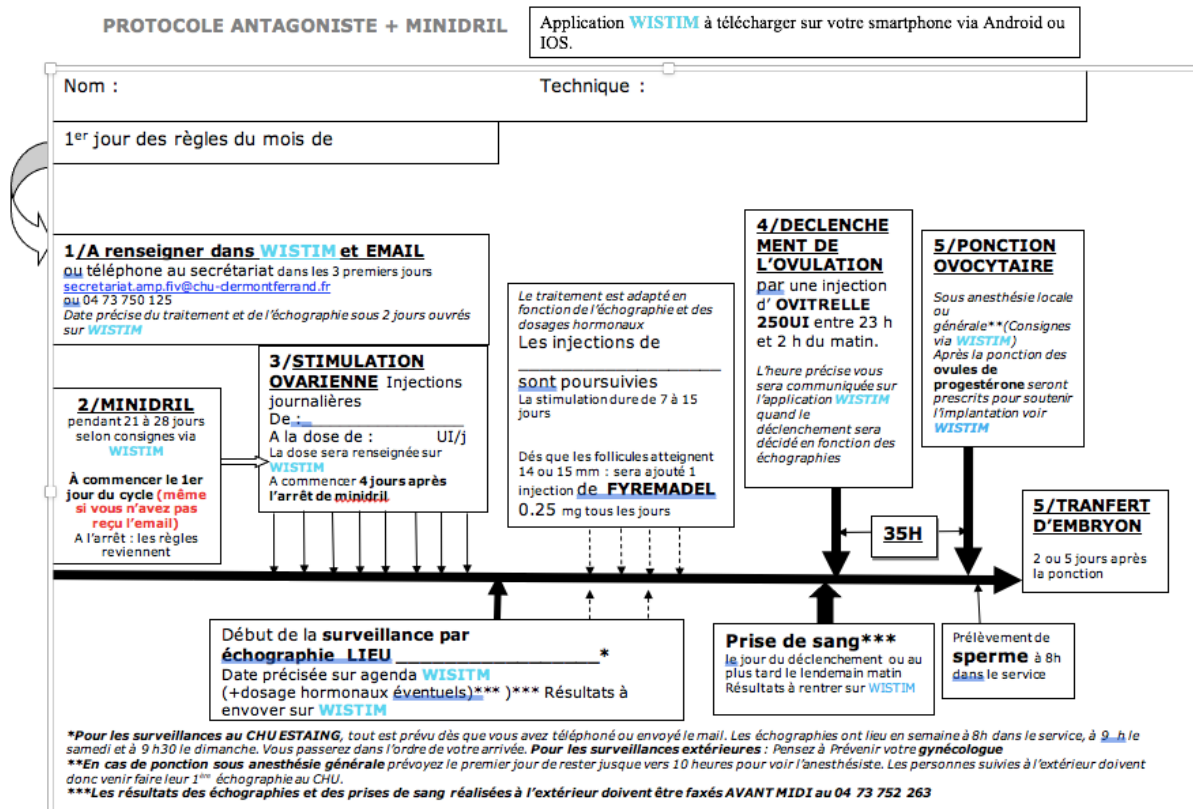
PROTOCOLE ANTAGONISTE + MINIDRIL

Application WISTIM à télécharger sur votre smartphone via Android ou IOS.

Nom :

Technique :

1$^{er}$ jour des règles du mois de

1/A renseigner dans WISTIM et EMAIL
ou téléphone au secrétariat dans les 3 premiers jours
secretariat.amp.fiv@chu-clermontferrand.fr
ou 04 73 750 125
Date précise du traitement et de l'échographie sous 2 jours ouvrés sur WISTIM

2/MINIDRIL
pendant 21 à 28 jours selon consignes via WISTIM

À commencer le 1er jour du cycle (même si vous n'avez pas reçu l'email)
A l'arrêt : les règles reviennent

3/STIMULATION OVARIENNE Injections journalières
De :
A la dose de : UI/j
La dose sera renseignée sur WISTIM
A commencer 4 jours après l'arrêt de minidril

Le traitement est adapté en fonction de l'échographie et des dosages hormonaux
Les injections de
sont poursuivies
La stimulation dure de 7 à 15 jours

Dès que les follicules atteignent 14 ou 15 mm : sera ajouté 1 injection de FYREMADEL
0.25 mg tous les jours

4/DECLENCHEMENT DE L'OVULATION
par une injection d' OVITRELLE 250UI entre 23 h et 2 h du matin.
L'heure précise vous sera communiquée sur l'application WISTIM quand le déclenchement sera décidé en fonction des échographies

5/PONCTION OVOCYTAIRE
Sous anesthésie locale ou générale**(Consignes via WISTIM)
Après la ponction des ovules de progestérone seront prescrits pour soutenir l'implantation voir WISTIM

35H

5/TRANFERT D'EMBRYON
2 ou 5 jours après la ponction

Début de la surveillance par échographie LIEU ___________________*
Date précisée sur agenda WISITM
(+dosage hormonaux éventuels)*** )*** Résultats à envoyer sur WISTIM

Prise de sang***
le jour du déclenchement ou au plus tard le lendemain matin
Résultats à rentrer sur WISTIM

Prélèvement de sperme à 8h dans le service

*Pour les surveillances au CHU ESTAING, tout est prévu dès que vous avez téléphoné ou envoyé le mail. Les échographies ont lieu en semaine à 8h dans le service, à 9 h le samedi et à 9 h30 le dimanche. Vous passerez dans l'ordre de votre arrivée. Pour les surveillances extérieures : Pensez à Prévenir votre gynécologue
**En cas de ponction sous anesthésie générale prévoyez le premier jour de rester jusque vers 10 heures pour voir l'anesthésiste. Les personnes suivies à l'extérieur doivent donc venir faire leur 1$^{ère}$ échographie au CHU.
***Les résultats des échographies et des prises de sang réalisées à l'extérieur doivent être faxés AVANT MIDI au 04 73 752 263